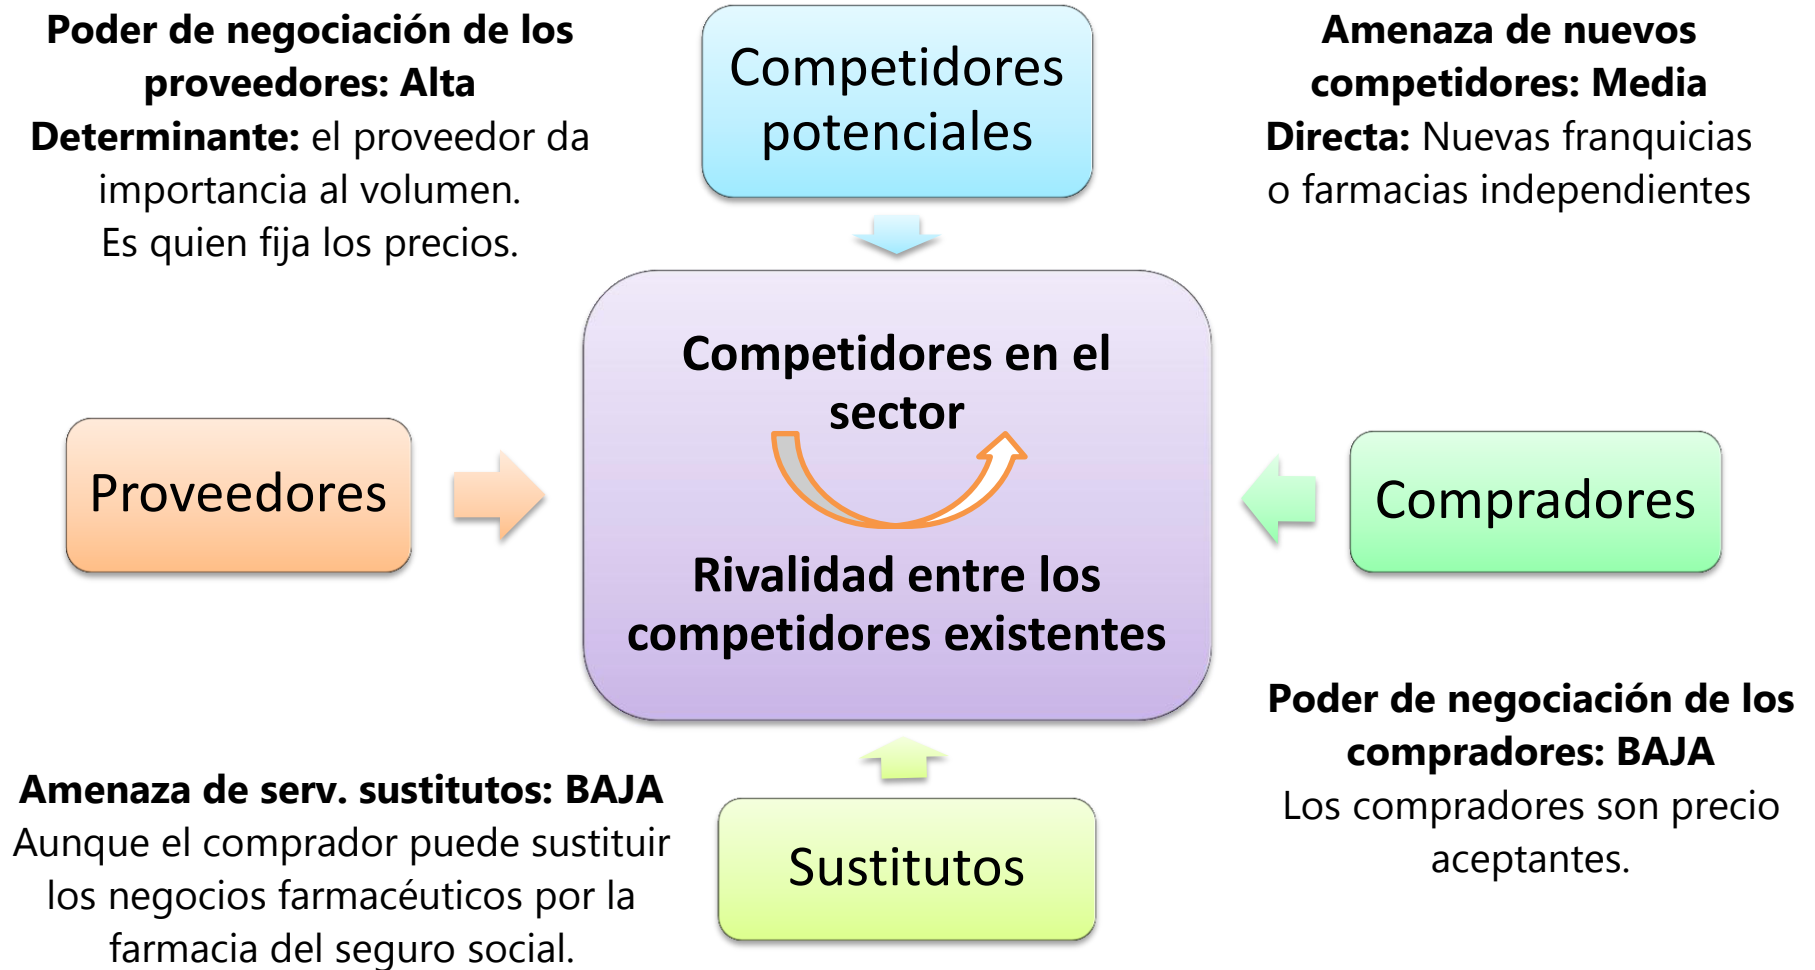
**Poder de negociación de los proveedores: Alta**
**Determinante:** el proveedor da importancia al volumen.
Es quien fija los precios.

Competidores potenciales

**Amenaza de nuevos competidores: Media**
**Directa:** Nuevas franquicias o farmacias independientes

Proveedores

Competidores en el sector

Rivalidad entre los competidores existentes

Compradores

**Amenaza de serv. sustitutos: BAJA**
Aunque el comprador puede sustituir los negocios farmacéuticos por la farmacia del seguro social.

Sustitutos

**Poder de negociación de los compradores: BAJA**
Los compradores son precio aceptantes.